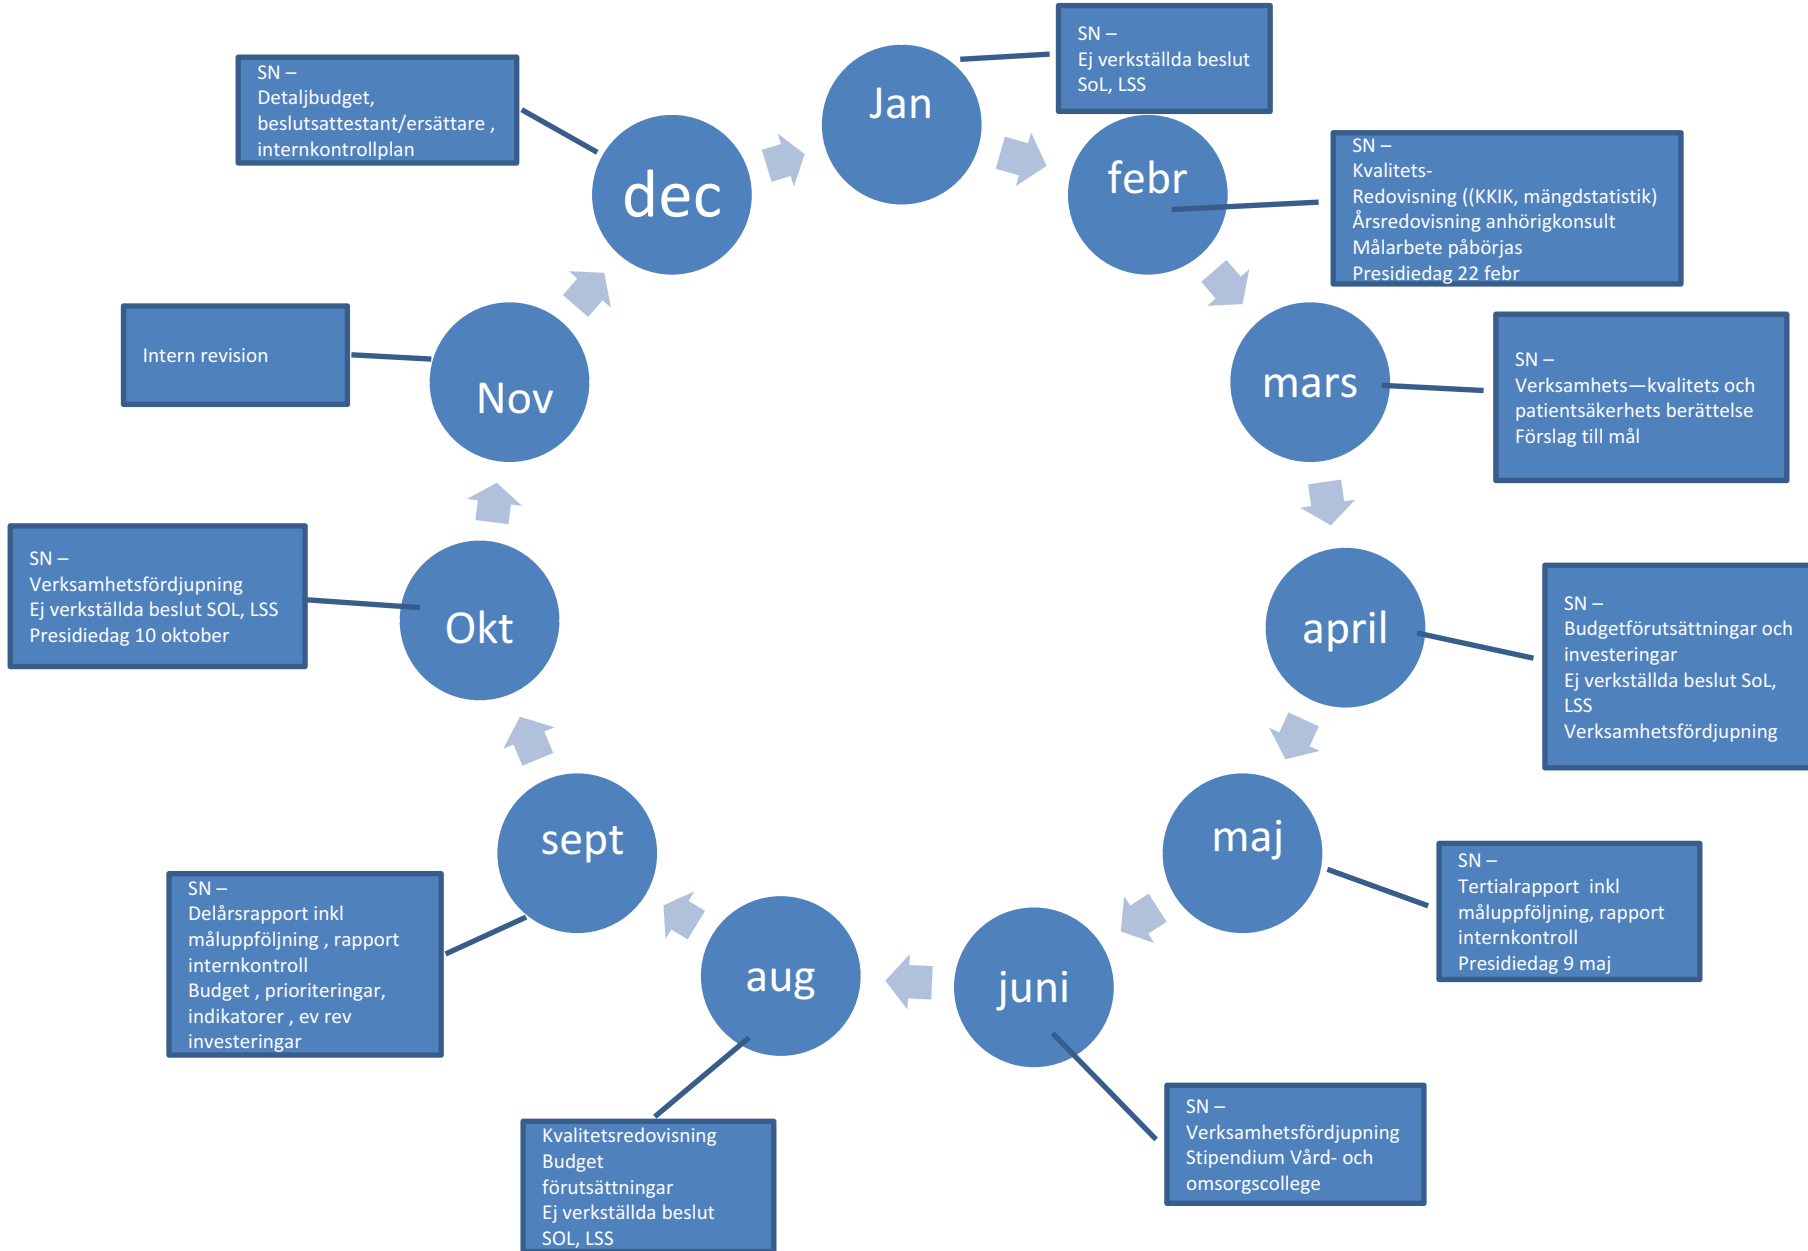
SN –
Detaljbudget, beslutsattestant/ersättare , internkontrollplan

Jan

SN –
Ej verkställda beslut SoL, LSS

dec

febr

SN –
Kvalitets-
Redovisning ((KKIK, mängdstatistik)
Årsredovisning anhörigkonsult
Målarbete påbörjas
Presidiedag 22 febr

Intern revision

Nov

mars

SN –
Verksamhets—kvalitets och patientsäkerhets berättelse
Förslag till mål

SN –
Verksamhetsfördjupning
Ej verkställda beslut SOL, LSS
Presidiedag 10 oktober

Okt

april

SN –
Budgetförutsättningar och investeringar
Ej verkställda beslut SoL, LSS
Verksamhetsfördjupning

sept

maj

SN –
Tertialrapport inkl måluppföljning, rapport internkontroll
Presidiedag 9 maj

SN –
Delårsrapport inkl måluppföljning , rapport internkontroll
Budget , prioriteringar, indikatorer , ev rev investeringar

aug

juni

SN –
Verksamhetsfördjupning
Stipendium Vård- och omsorgscollege

Kvalitetsredovisning
Budget förutsättningar
Ej verkställda beslut SOL, LSS